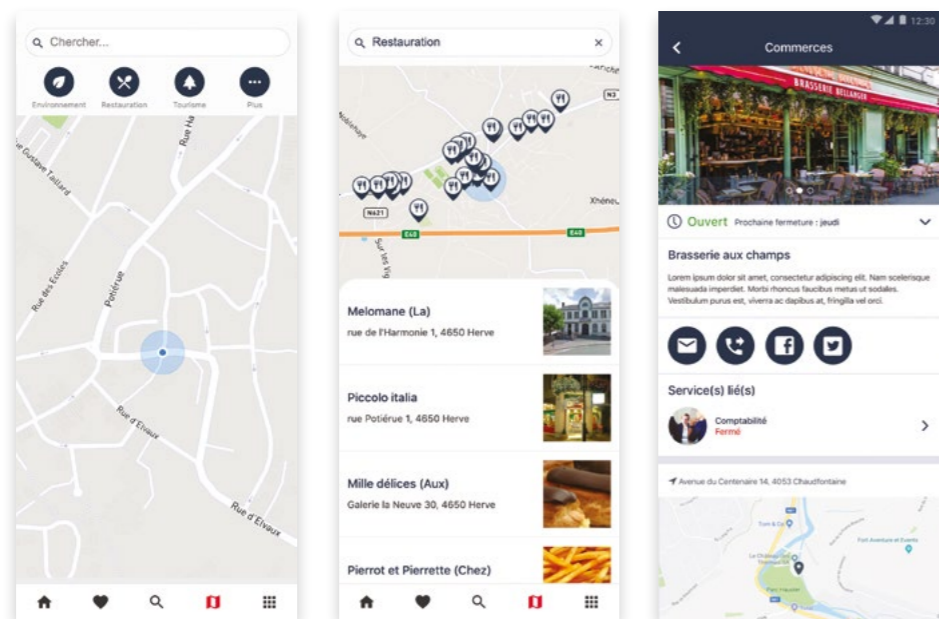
Chercher...

Environnement
Restauration
Tourisme
Plus

Rue Gustave Taillard
Rue Ha
Rue des Ecoles
Potiérue
Rue d'Elvaux
Rue d'Elvaux

Restauration
×

N3
N621
E40
E40
Xhéneu

Melomane (La)
rue de l'Harmonie 1, 4650 Herve

Piccolo italia
rue Potiérue 1, 4650 Herve

Mille délices (Aux)
Galerie la Neuve 30, 4650 Herve

Pierrot et Pierrette (Chez)

12:30
Commerces

BRASSERIE BELLANGER

Ouvert Prochaine fermeture : jeudi

Brasserie aux champs

Lorem ipsum dolor sit amet, consectetur adipiscing elit. Nam scelerisque malesuada imperdiet. Morbi rhoncus faucibus metus ut sodales. Vestibulum purus est, viverra ac dapibus at, fringilla vel orci.

Service(s) lié(s)

Comptabilité
Fermé

Avenue du Centenaire 14, 4053 Chaudfontaine